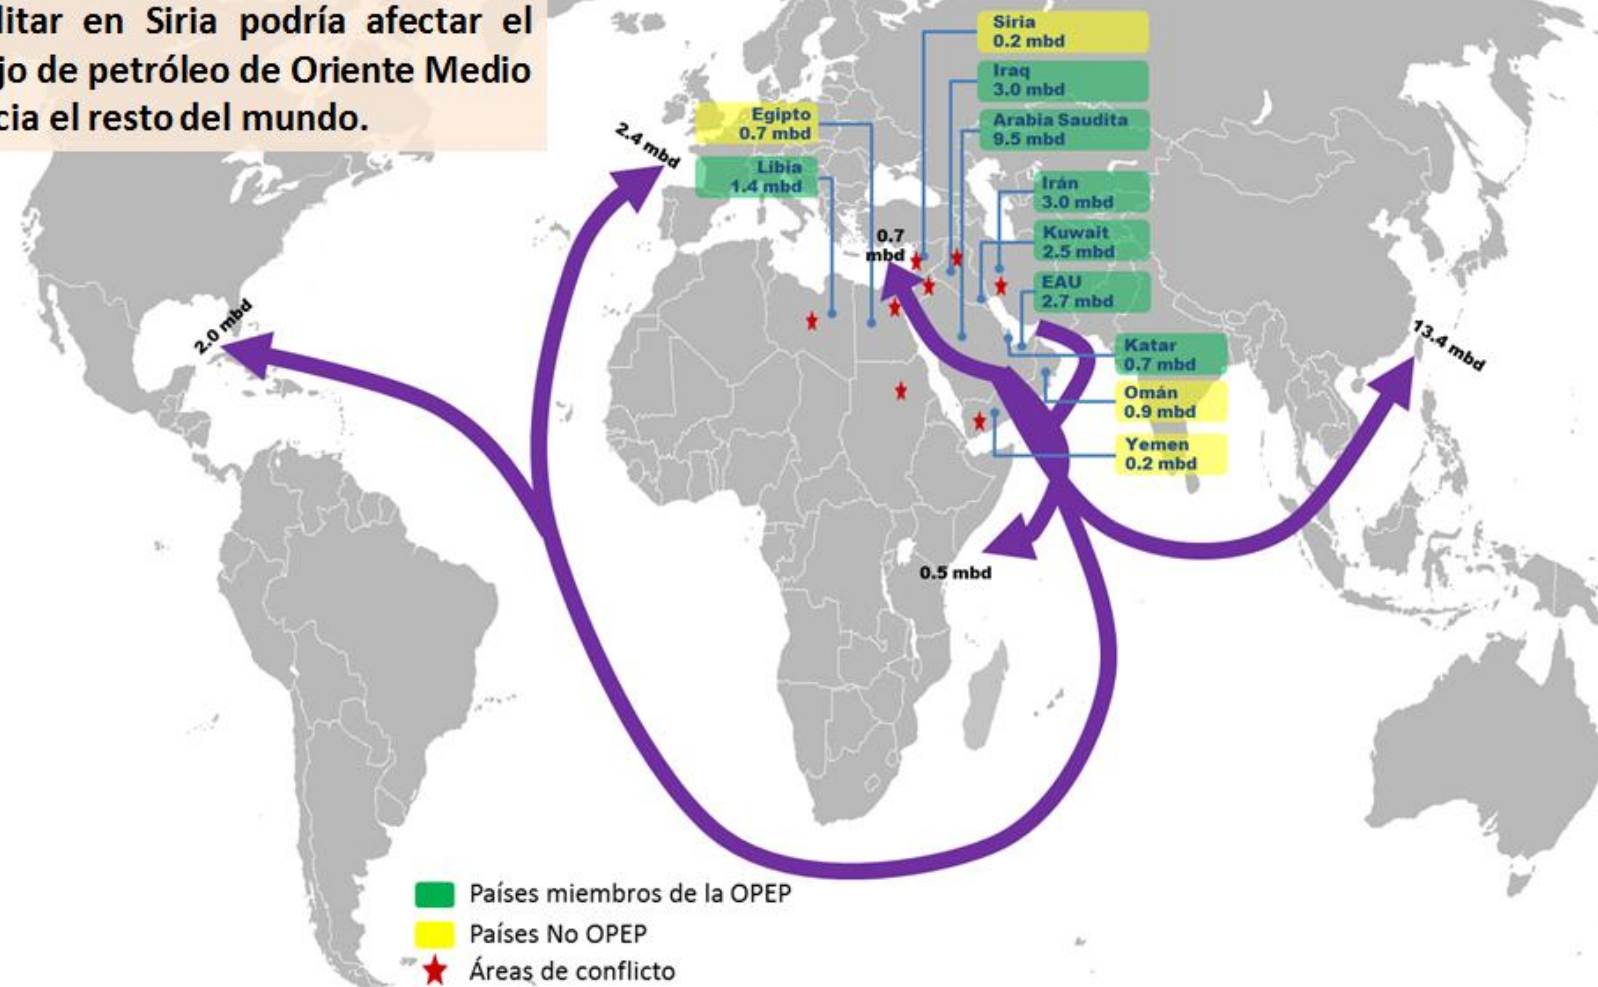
litar en Siria podría afectar el jo de petróleo de Oriente Medio cia el resto del mundo.

Siria
0.2 mbd

Iraq
3.0 mbd

Egipto
0.7 mbd

Arabia Saudita
9.5 mbd

Libia
1.4 mbd

Irán
3.0 mbd

Kuwait
2.5 mbd

EAU
2.7 mbd

Katar
0.7 mbd

Omán
0.9 mbd

Yemen
0.2 mbd

2.4 mbd

0.7 mbd

2.0 mbd

13.4 mbd

0.5 mbd

Países miembros de la OPEP
Países No OPEP
Áreas de conflicto